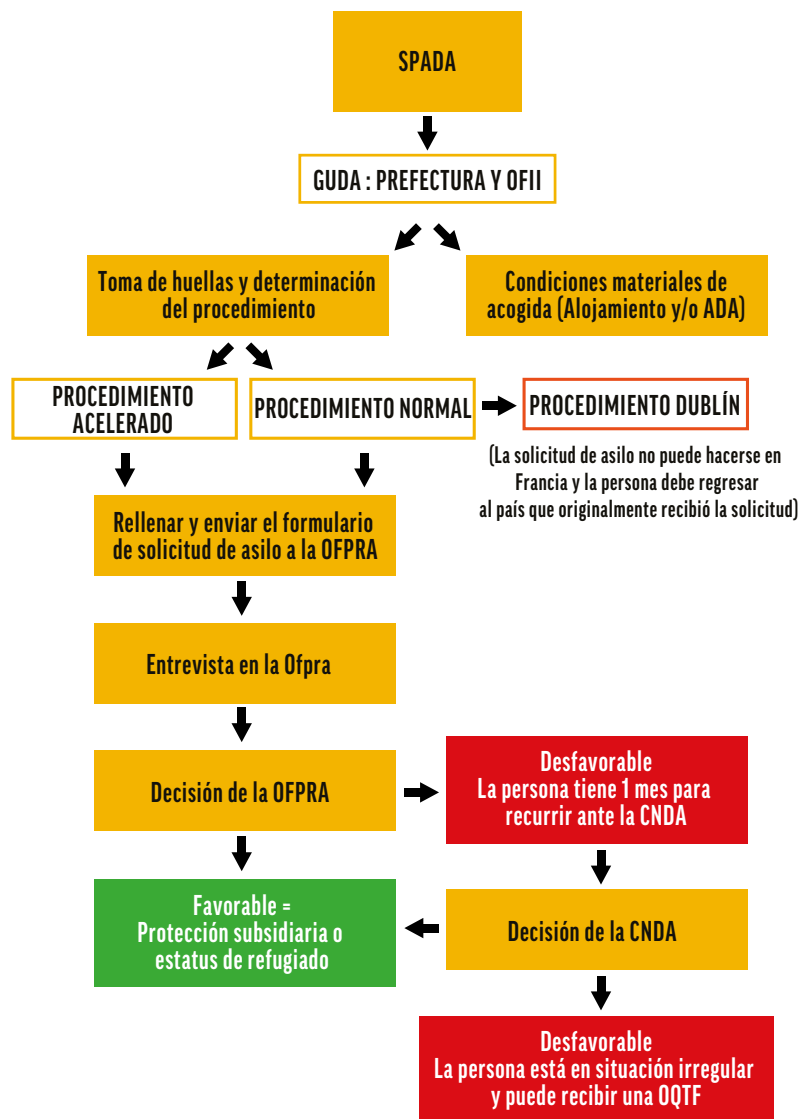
SPADA

GUDA : PREFECTURA Y OFII

Toma de huellas y determinación del procedimiento

Condiciones materiales de acogida (Alojamiento y/o ADA)

PROCEDIMIENTO ACELERADO

PROCEDIMIENTO NORMAL

PROCEDIMIENTO DUBLÍN

(La solicitud de asilo no puede hacerse en Francia y la persona debe regresar al país que originalmente recibió la solicitud)

Rellenar y enviar el formulario de solicitud de asilo a la OFPRA

Entrevista en la Ofpra

Decisión de la OFPRA

Desfavorable
La persona tiene 1 mes para recurrir ante la CNDA

Favorable =
Protección subsidiaria o estatus de refugiado

Decisión de la CNDA

Desfavorable
La persona está en situación irregular y puede recibir una OQTF